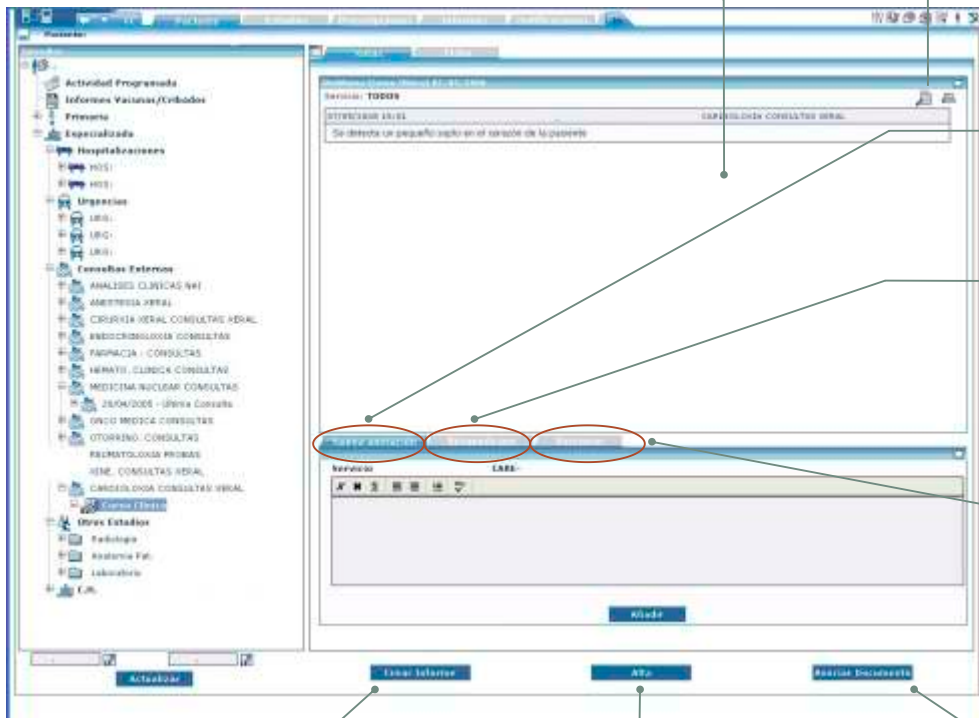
Paciente:

Actividad Programada
Informes Vacunas/Cribados
Primaria
Especializada
Hospitalizaciones
HOS:
HOS:
Urgencias
URG:
URG:
URG:
Consultas Externas
ANALISES CLINICAS NAI
ANESTESIA XERAL
CIRURXIA XERAL CONSULTAS XERAL
ENDOCRINOLOXIA CONSULTAS
FARMACIA - CONSULTAS
HEMATO. CLINICA CONSULTAS
MEDICINA NUCLEAR CONSULTAS
26/04/2005 - Última Consulta
ONCO MEDICA CONSULTAS
OTORRINO. CONSULTAS
REUMATOLOXIA PROBAS
XINE. CONSULTAS XERAL
CARDIOLOXIA CONSULTAS XERAL
Curso Clínico
Otros Estudios
Radiología
Anatomía Pat.
Laboratorio
C.H.

Actualizar

Servicio: TODOS
07/07/2008 15:51 CARDIOLOXIA CONSULTAS XERAL
Se detecta un pequeño soplo en el corazón de la paciente

Servicio CASE:

Añadir

Crear Informe
Alta
Asociar Documento